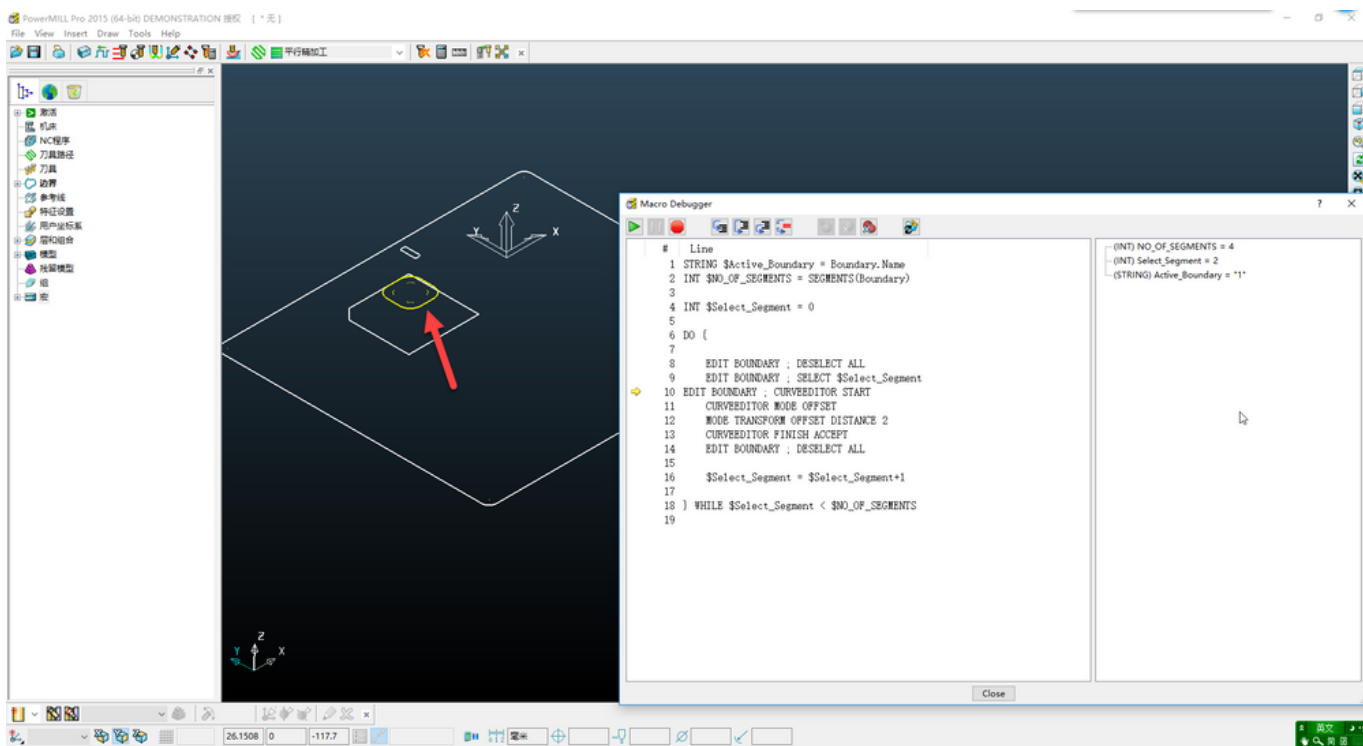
PowerMILL Pro 2015 (64-bit) DEMONSTRATION 授权 [ * 无 ]

File View Insert Draw Tools Help

平行精加工

激活
机床
NC程序
刀具路径
刀具
边界
参考线
特征设置
用户坐标系
层和组合
模型
残留模型
组
宏

Macro Debugger

| # | Line |
|---|---|
| 1 | STRING $Active_Boundary = Boundary.Name |
| 2 | INT $NO_OF_SEGMENTS = SEGMENTS(Boundary) |
| 3 | |
| 4 | INT $Select_Segment = 0 |
| 5 | |
| 6 | DO { |
| 7 | |
| 8 | EDIT BOUNDARY ; DESELECT ALL |
| 9 | EDIT BOUNDARY ; SELECT $Select_Segment |
| 10 | EDIT BOUNDARY ; CURVEEDITOR START |
| 11 | CURVEEDITOR MODE OFFSET |
| 12 | MODE TRANSFORM OFFSET DISTANCE 2 |
| 13 | CURVEEDITOR FINISH ACCEPT |
| 14 | EDIT BOUNDARY ; DESELECT ALL |
| 15 | |
| 16 | $Select_Segment = $Select_Segment+1 |
| 17 | |
| 18 | } WHILE $Select_Segment < $NO_OF_SEGMENTS |
| 19 | |

(INT) NO_OF_SEGMENTS = 4
(INT) Select_Segment = 2
(STRING) Active_Boundary = "1"

Close

26.1508 0 -117.7 毫米

英文